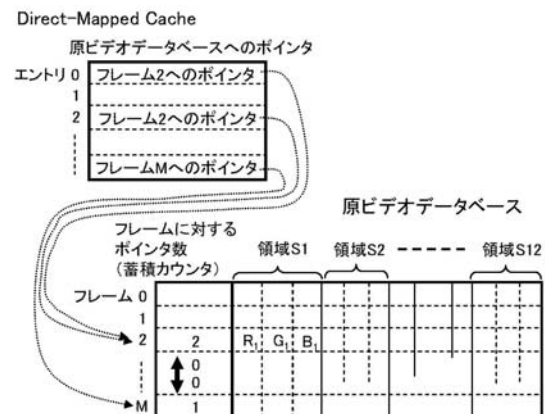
Direct-Mapped Cache

原ビデオデータベースへのポインタ

エントリ 0 フレーム2へのポインタ
1
2 フレーム2へのポインタ
フレームMへのポインタ

原ビデオデータベース

フレームに対する
ポインタ数
（蓄積カウンタ）

領域S1 領域S2 領域S12

フレーム 0
1
2 2 $R_1$ $G_1$ $B_1$
0
0
M 1